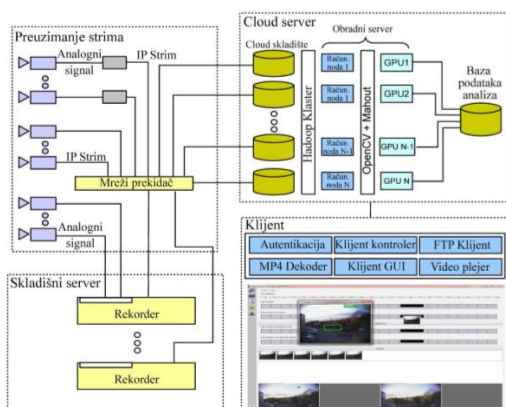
Preuzimanje strima
Analogni signal
IP Strim
IP Strim
Mreži prekidač
Analogni signal

Cloud server
Cloud skladište
Obradni server
Hadoop Klaster
Račun. noda 1
Račun. noda 1
Račun. noda N-1
Račun. noda N
OpenCV + Mahout
GPU1
GPU2
GPU N-1
GPU N
Baza podataka analiza

Klijent
Autentikacija
Klijent kontroler
FTP Klijent
MP4 Dekoder
Klijent GUI
Video plejer

Skladišni server
Rekorder
Rekorder